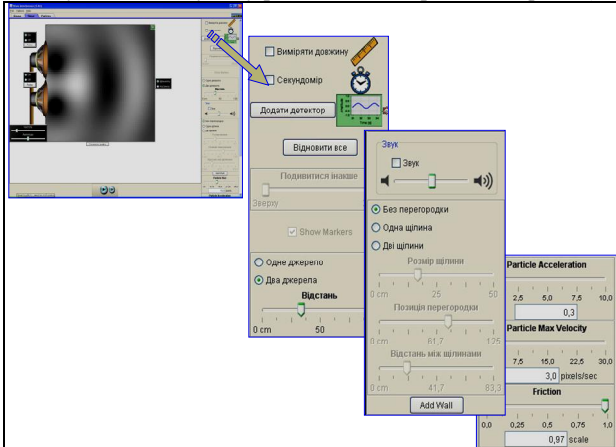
Виміряти довжину

Секундомір

Додати детектор

Відновити все

Подивитися інакше

Зверху

Show Markers

Одне джерело

Два джерела

Відстань

0 cm

50

Звук

Звук

Без перегородки

Одна щілина

Дві щілини

Розмір щілини

0 cm

25

50

Позиція перегородки

0 cm

61,7

125

Відстань між щілинами

0 cm

41,7

83,3

Add Wall

Particle Acceleration

2,5

5,0

7,5

10,0

0,3

Particle Max Velocity

7,5

15,0

22,5

30,0

3,0 pixels/sec

Friction

0,0

0,25

0,5

0,75

1,0

0,97 scale